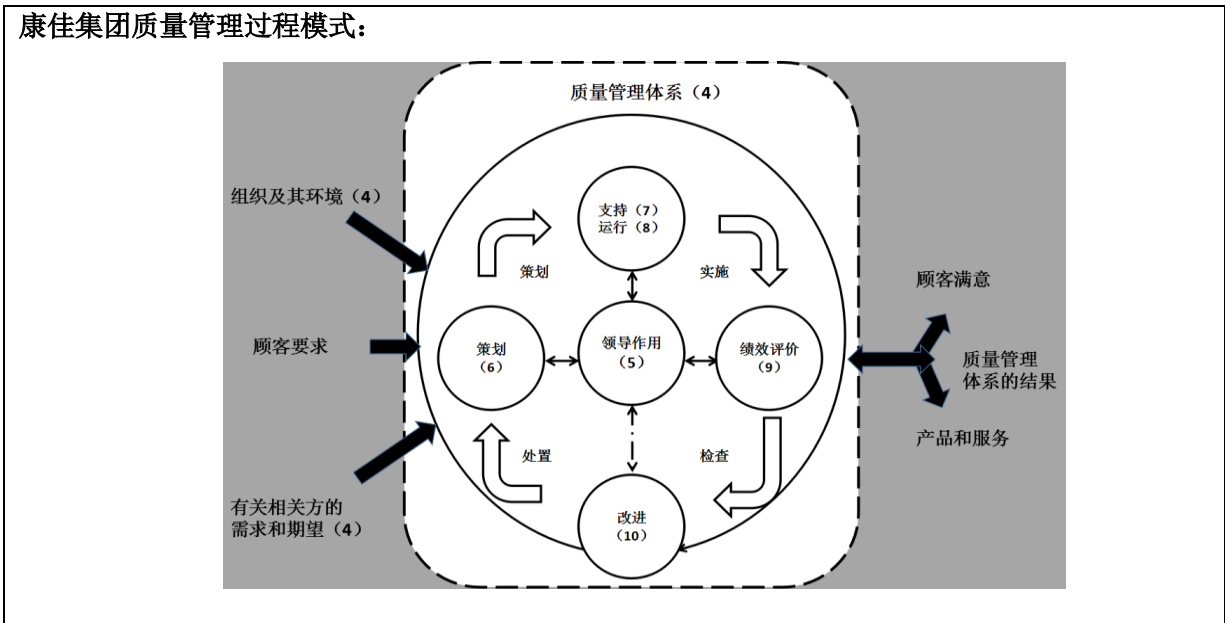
康佳集团质量管理过程模式：

质量管理体系（4）

组织及其环境（4）

顾客要求

有关相关方的需求和期望（4）

支持（7）
运行（8）

策划

实施

策划（6）

领导作用（5）

绩效评价（9）

处置

检查

改进（10）

顾客满意

质量管理体系的结果

产品和服务